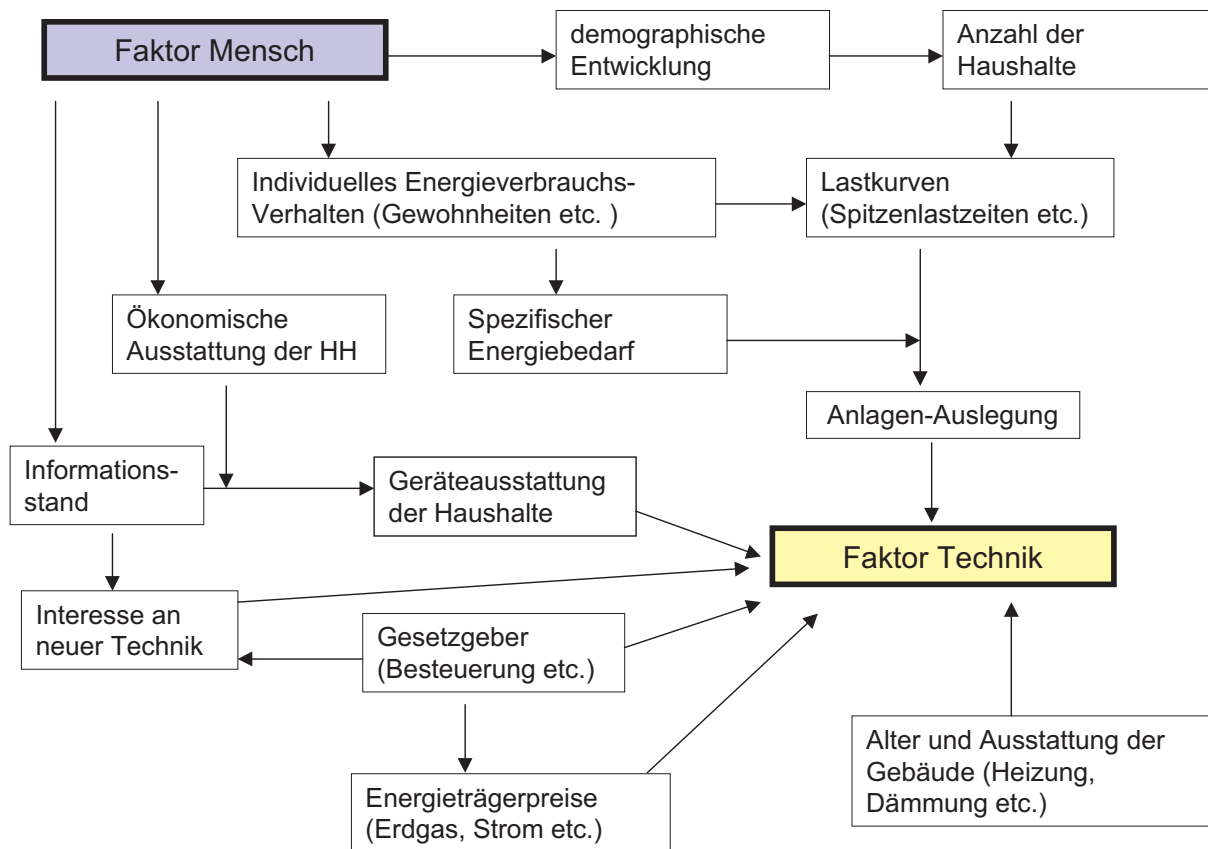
Faktor Mensch

demographische Entwicklung

Anzahl der Haushalte

Individuelles Energieverbrauchs-Verhalten (Gewohnheiten etc. )

Lastkurven (Spitzenlastzeiten etc.)

Ökonomische Ausstattung der HH

Spezifischer Energiebedarf

Anlagen-Auslegung

Informationsstand

Geräteausstattung der Haushalte

Faktor Technik

Interesse an neuer Technik

Gesetzgeber (Besteuerung etc.)

Alter und Ausstattung der Gebäude (Heizung, Dämmung etc.)

Energieträgerpreise (Erdgas, Strom etc.)